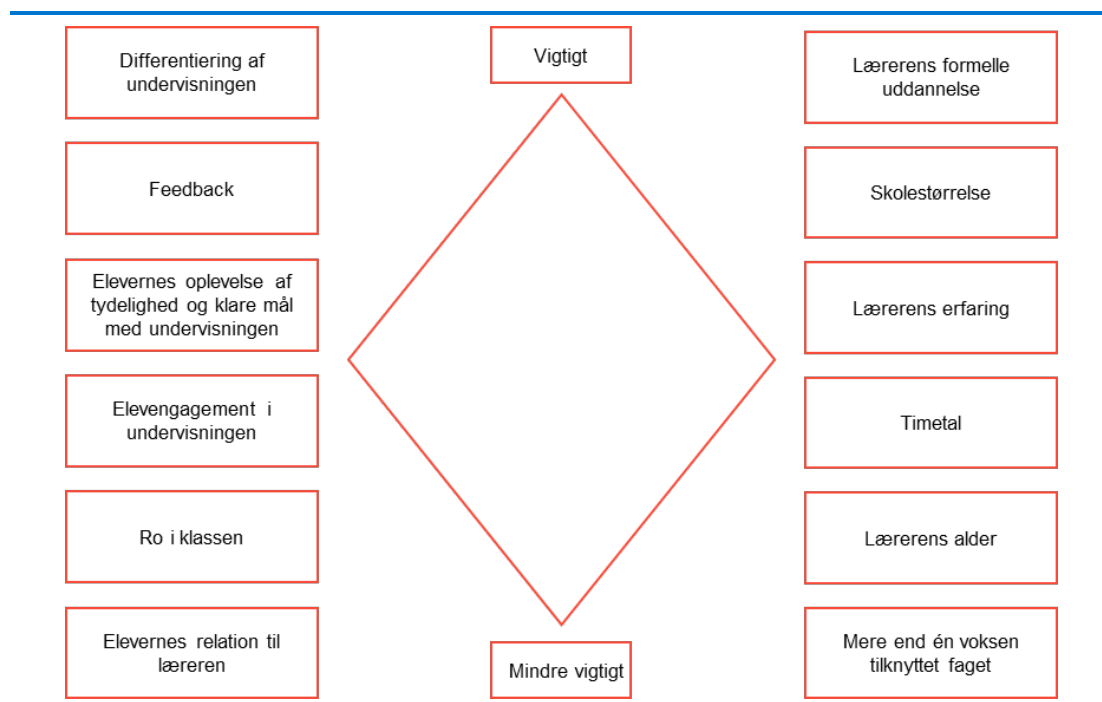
Differentiering af undervisningen

Vigtigt

Lærerens formelle uddannelse

Feedback

Skolestørrelse

Elevernes oplevelse af tydelighed og klare mål med undervisningen

Lærerens erfaring

Elevengagement i undervisningen

Timetal

Ro i klassen

Lærerens alder

Elevernes relation til læreren

Mindre vigtigt

Mere end én voksen tilknyttet faget